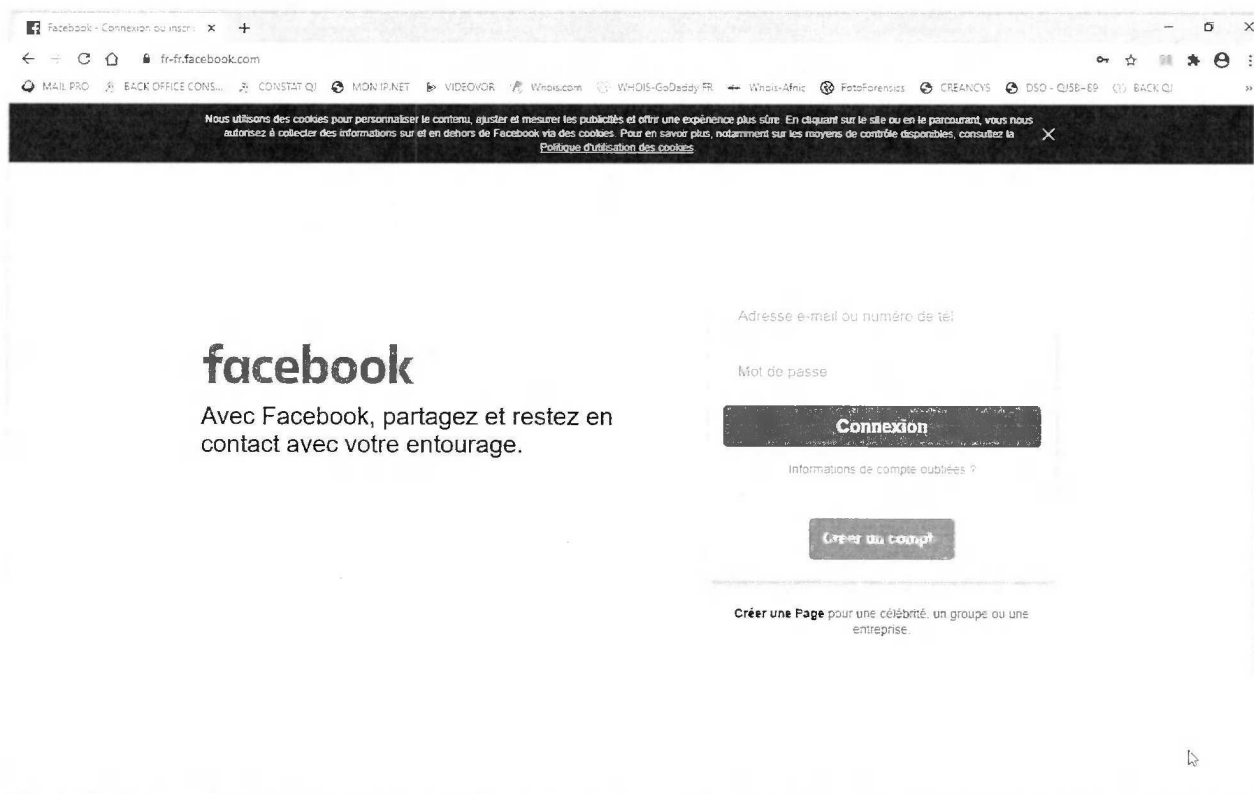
Facebook - Connexion ou inscri ×

fr-fr.facebook.com

MAIL PRO   BACK OFFICE CONS...   CONSTAT QI   MON IP.NET   VIDEOVOR   Whois.com   WHOIS-GoDaddy FR   Whois-Afnic   FotoForensics   CREANCYS   DSO - QJSB-E9   BACK QI

Nous utilisons des cookies pour personnaliser le contenu, ajuster et mesurer les publicités et offrir une expérience plus sûre. En cliquant sur le site ou en le parcourant, vous nous autorisez à collecter des informations sur et en dehors de Facebook via des cookies. Pour en savoir plus, notamment sur les moyens de contrôle disponibles, consultez la Politique d'utilisation des cookies

facebook

Avec Facebook, partagez et restez en contact avec votre entourage.

Adresse e-mail ou numéro de tél

Mot de passe

Connexion

Informations de compte oubliées ?

Créer un compt

Créer une Page pour une célébrité, un groupe ou une entreprise.